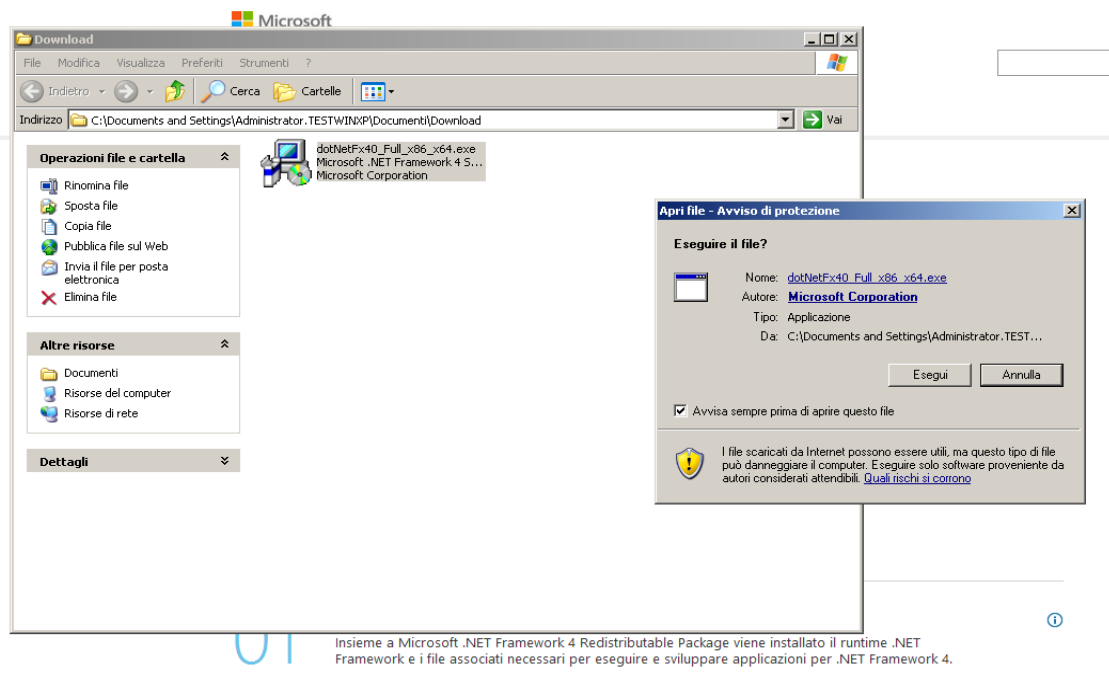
Microsoft

Download

File Modifica Visualizza Preferiti Strumenti ?

Indietro Cerca Cartelle

Indirizzo C:\Documents and Settings\Administrator.TESTWINXP\Documenti\Download Vai

Operazioni file e cartella

Rinomina file
Sposta file
Copia file
Pubblica file sul Web
Invia il file per posta elettronica
Elimina file

Altre risorse

Documenti
Risorse del computer
Risorse di rete

Dettagli

dotNetFx40_Full_x86_x64.exe
Microsoft .NET Framework 4 S...
Microsoft Corporation

Apri file - Avviso di protezione

Eseguire il file?

Nome: dotNetFx40_Full_x86_x64.exe
Autore: Microsoft Corporation
Tipo: Applicazione
Da: C:\Documents and Settings\Administrator.TEST...

Esegui Annulla

Avvisa sempre prima di aprire questo file

I file scaricati da Internet possono essere utili, ma questo tipo di file può danneggiare il computer. Eseguire solo software proveniente da autori considerati attendibili. Quali rischi si corrono

Insieme a Microsoft .NET Framework 4 Redistributable Package viene installato il runtime .NET Framework e i file associati necessari per eseguire e sviluppare applicazioni per .NET Framework 4.